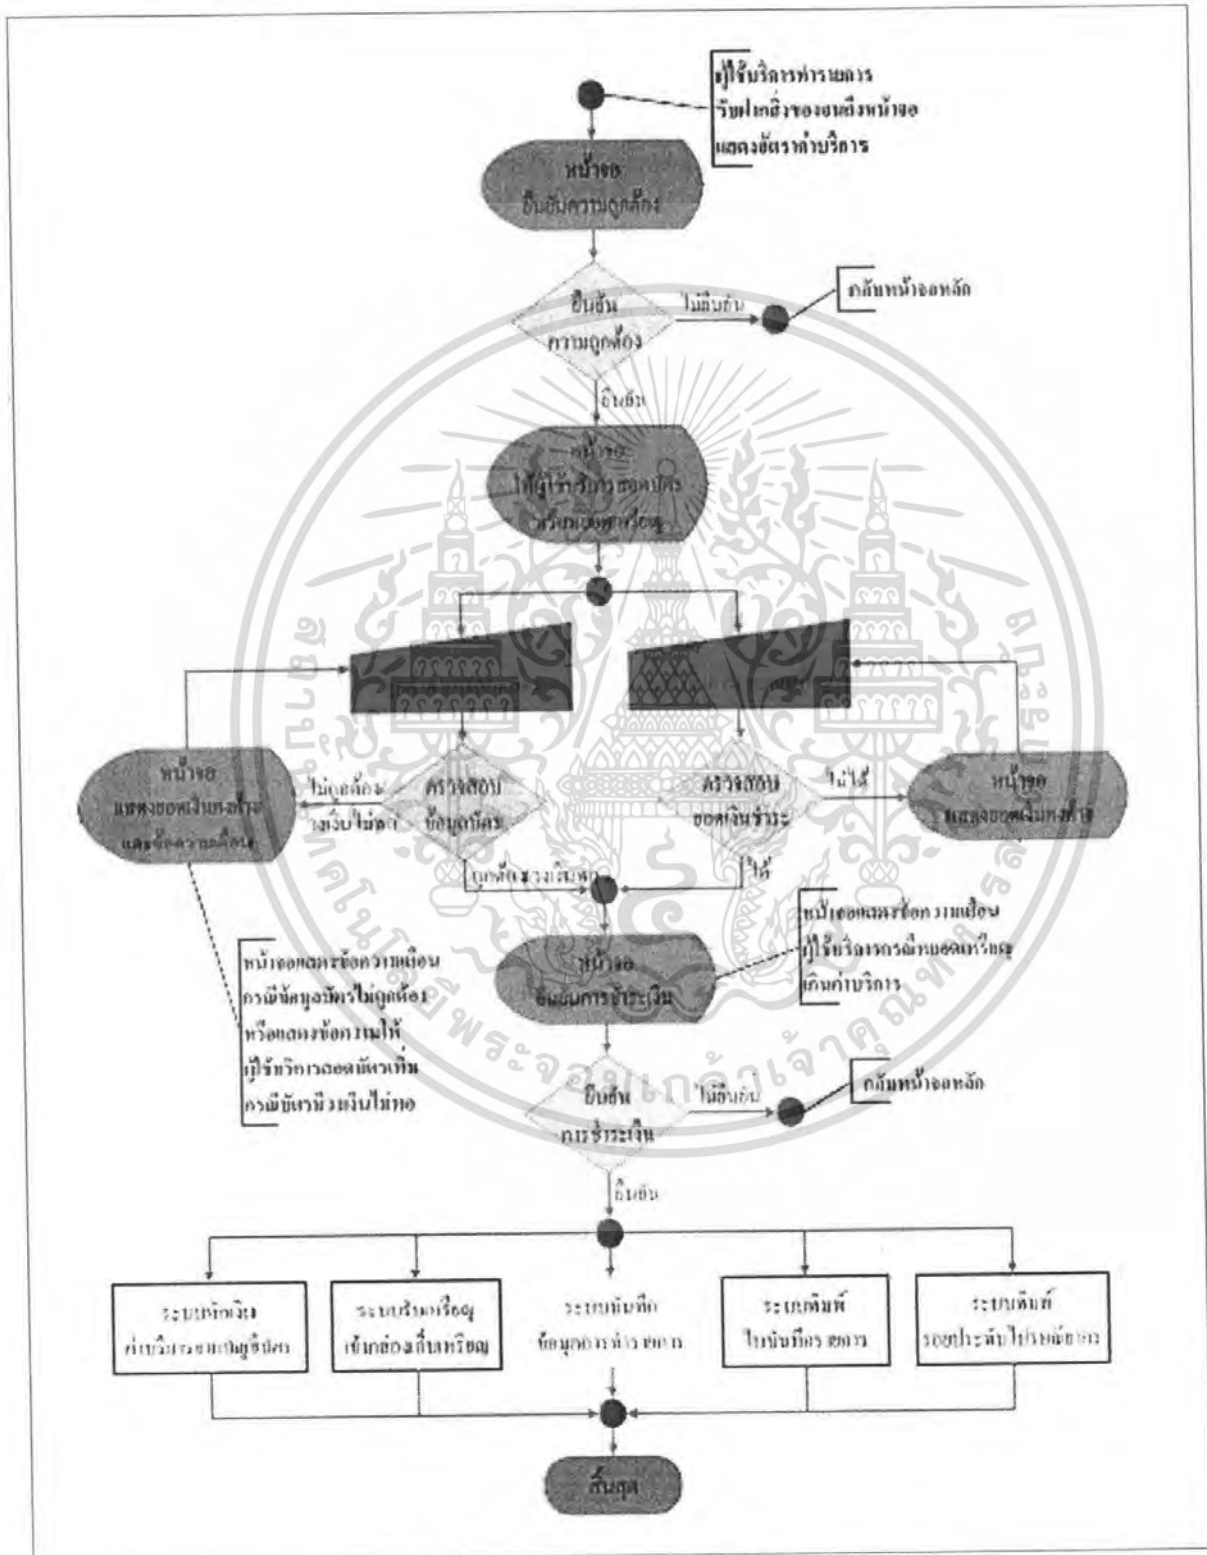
ผู้ใช้บริการทำรายการ รับฝากสิ่งของจนถึงหน้าจอ แสดงอัตราค่าบริการ

หน้าจอ ยืนยันความถูกต้อง

ยืนยัน ความถูกต้อง

ไม่ยืนยัน

กลับหน้าจอหลัก

ยืนยัน

หน้าจอ ให้ผู้ใช้บริการสอดบัตร หรือหยอดเหรียญ

หน้าจอ แสดงยอดเงินคงเหลือ และข้อความเตือน

ไม่ถูกต้อง เงินไม่พอ

ตรวจสอบ ข้อมูลบัตร

ถูกต้อง เงินพอ

ตรวจสอบ ยอดเงินชำระ

ไม่ได้

ได้

หน้าจอ แสดงยอดเงินคงเหลือ

หน้าจอแสดงข้อความเตือน ผู้ใช้บริการกรณีหยอดเหรียญ เกินค่าบริการ

หน้าจอแสดงข้อความเตือน กรณีข้อมูลบัตรไม่ถูกต้อง หรือแสดงข้อความให้ ผู้ใช้บริการสอดบัตรเพิ่ม กรณีบัตรมีเงินไม่พอ

หน้าจอ ยืนยันการชำระเงิน

ยืนยัน การชำระเงิน

ไม่ยืนยัน

กลับหน้าจอหลัก

ยืนยัน

ระบบหักเงิน ค่าบริการจากบัญชีบัตร

ระบบรับเหรียญ เข้ากล่องเก็บเหรียญ

ระบบบันทึก ข้อมูลการทำรายการ

ระบบพิมพ์ ใบบันทึกรายการ

ระบบพิมพ์ รอบประทับไปรษณียากร

สิ้นสุด

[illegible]